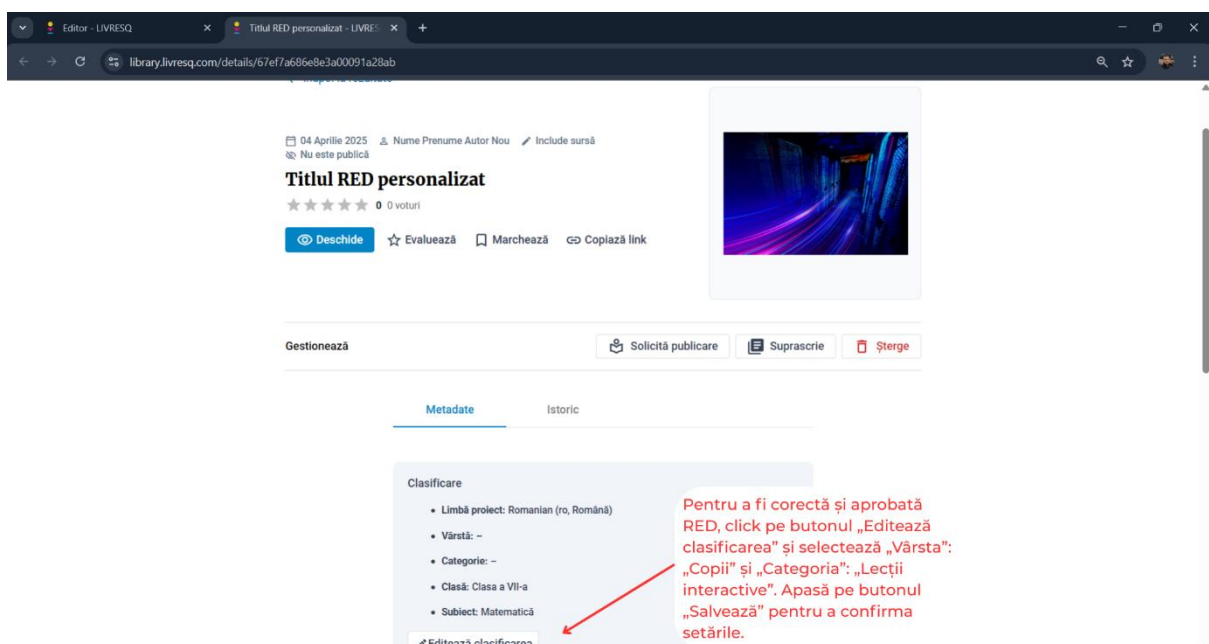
Editor - LIVRESQ ×
Titlul RED personalizat - LIVRES ×
+

library.livresq.com/details/67ef7a686e8e3a00091a28ab

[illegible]

04 Aprilie 2025 Nume Prenume Autor Nou Include sursă
Nu este publică

Titlul RED personalizat

0 0 voturi

Deschide Evaluează Marchează Copiază link

Gestionează

Solicită publicare Suprascrie Șterge

Metadate Istoric

Clasificare

• Limbă proiect: Romanian (ro, Română)
• Vârstă: –
• Categorie: –
• Clasă: Clasa a VII-a
• Subiect: Matematică

Editează clasificarea

Pentru a fi corectă și aprobată RED, click pe butonul „Editează clasificarea" și selectează „Vârsta": „Copii" și „Categoria": „Lecții interactive". Apasă pe butonul „Salvează" pentru a confirma setările.